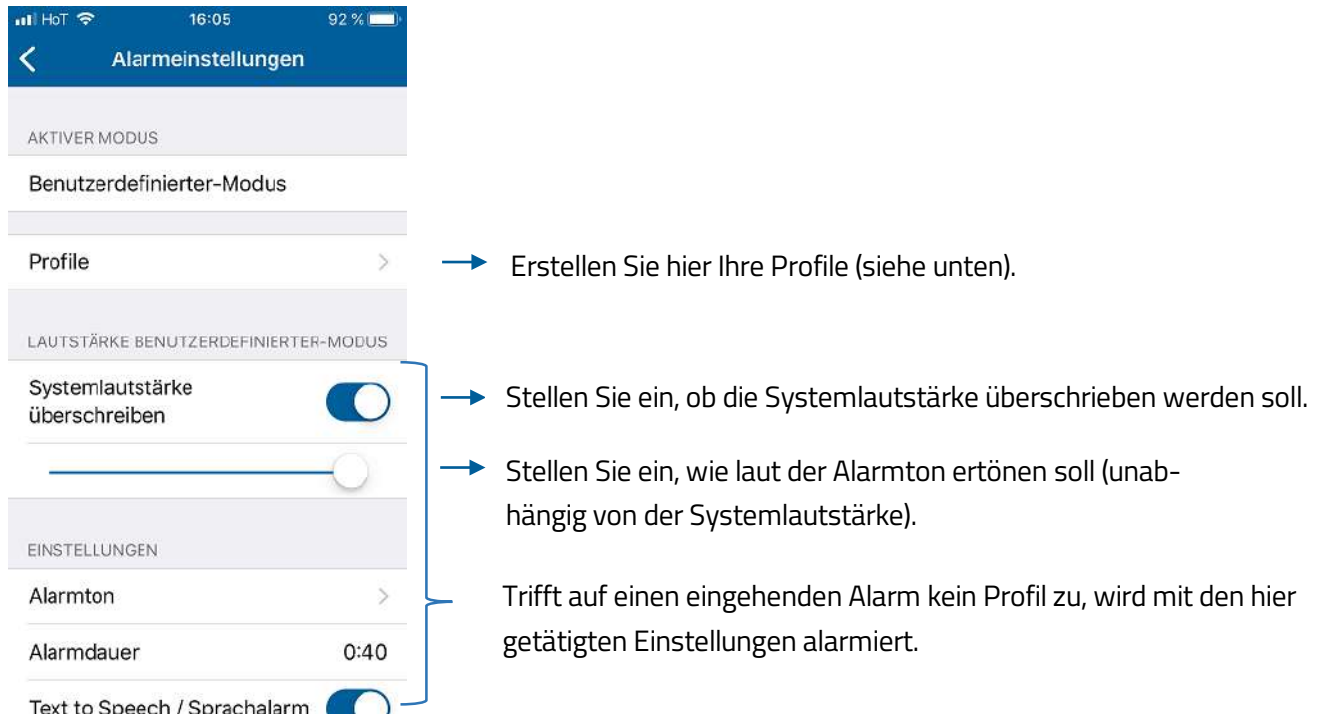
HoT 16:05 92 %

Alarmeinstellungen

AKTIVER MODUS

Benutzerdefinierter-Modus

Profile

Erstellen Sie hier Ihre Profile (siehe unten).

LAUTSTÄRKE BENUTZERDEFINIERTER-MODUS

Systemlautstärke überschreiben

Stellen Sie ein, ob die Systemlautstärke überschrieben werden soll.

Stellen Sie ein, wie laut der Alarmton ertönen soll (unabhängig von der Systemlautstärke).

EINSTELLUNGEN

Alarmton

Alarmdauer 0:40

Text to Speech / Sprachalarm

Trifft auf einen eingehenden Alarm kein Profil zu, wird mit den hier getätigten Einstellungen alarmiert.